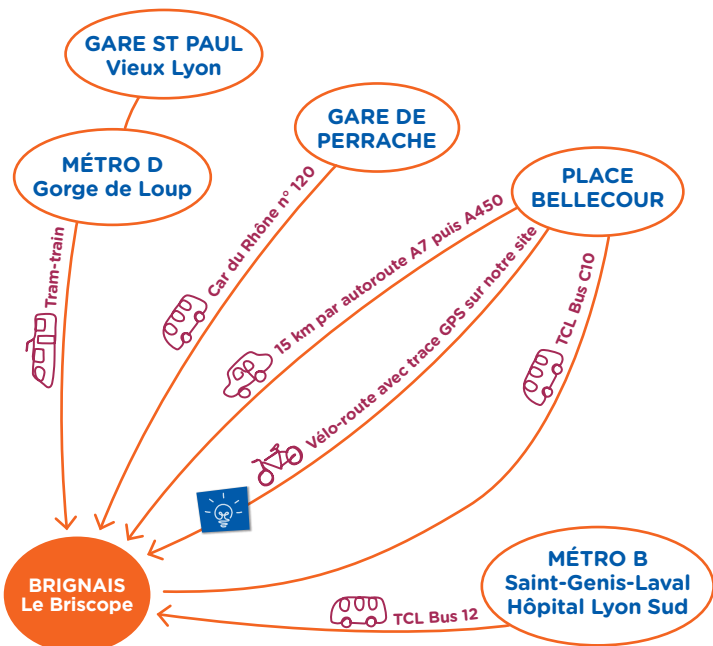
GARE ST PAUL
Vieux Lyon

MÉTRO D
Gorge de Loup

GARE DE
PERRACHE

PLACE
BELLECOUR

Tram-train

Car du Rhône n° 120

15 km par autoroute A7 puis A450

Vélo-route avec trace GPS sur notre site

TCL Bus C10

BRIGNAIS
Le Briscope

MÉTRO B
Saint-Genis-Laval
Hôpital Lyon Sud

TCL Bus 12